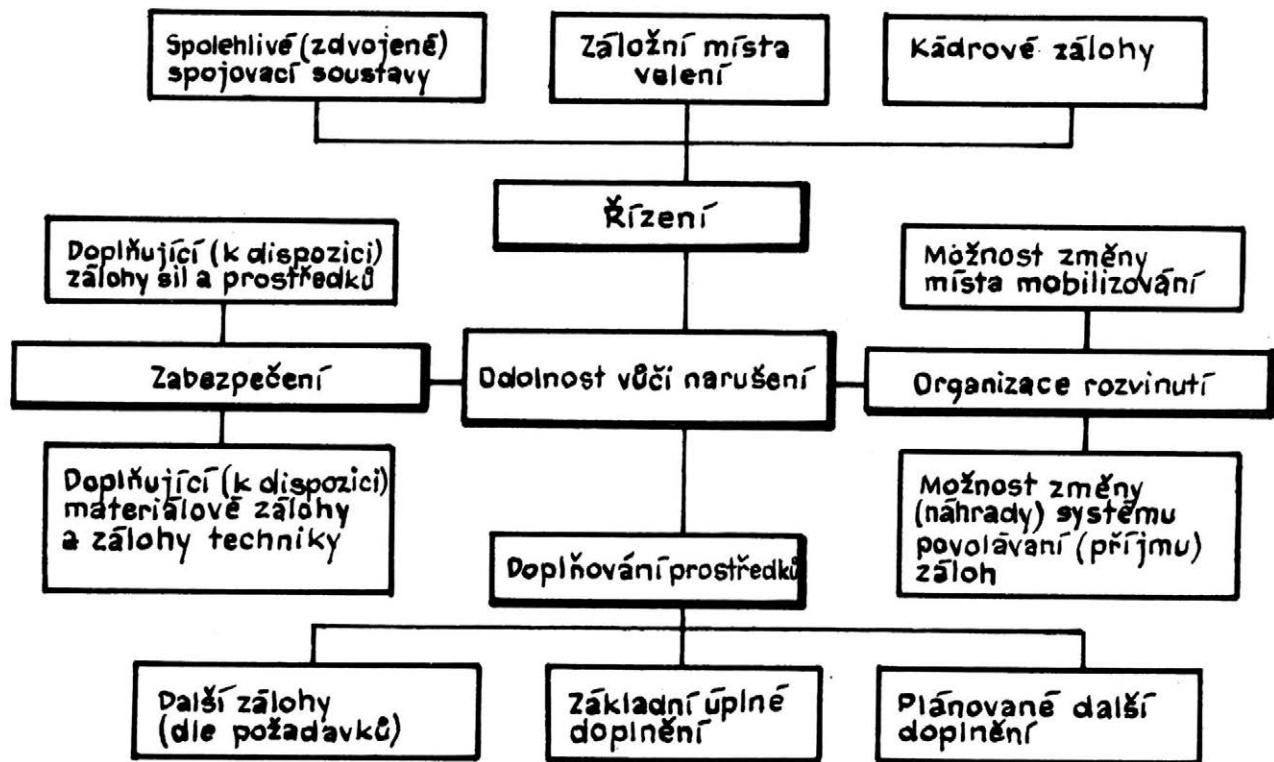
Spolehlivé (zdvojené) spojovací soustavy

Záložní místa velení

Kádrové zálohy

Řízení

Doplňující (k dispozici) zálohy sil a prostředků

Možnost změny místa mobilizování

Zabezpečení

Odolnost vůči narušení

Organizace rozvinutí

Doplňující (k dispozici) materiálové zálohy a zálohy techniky

Možnost změny (náhrady) systému povolávaní (příjmu) záloh

Doplňování prostředků

Další zálohy (dle požadavků)

Základní úplné doplnění

Plánované další doplnění